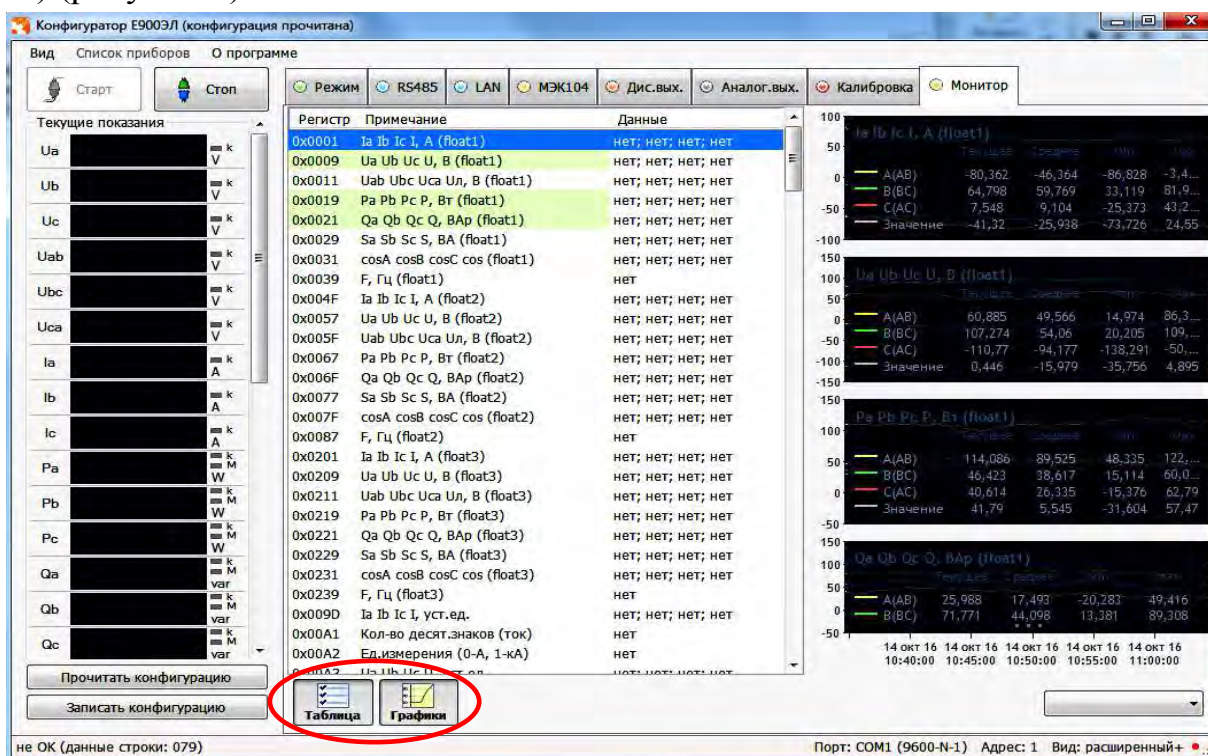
Конфигуратор Е900ЭЛ (конфигурация прочитана)

Вид Список приборов О программе

Старт Стоп

Режим RS485 LAN МЭК104 Дис.вых. Аналог.вых. Калибровка Монитор

Текущие показания

Ua k V
Ub k V
Uc k V
Uab k V
Ubc k V
Uca k V
Ia k A
Ib k A
Ic k A
Pa k M W
Pb k M W
Pc k M W
Qa k M var
Qb k M var
Qc k M var

| Регистр | Примечание | Данные |
|---|---|---|
| 0x0001 | Ia Ib Ic I, A (float1) | нет; нет; нет; нет |
| 0x0009 | Ua Ub Uc U, B (float1) | нет; нет; нет; нет |
| 0x0011 | Uab Ubc Uca Uл, B (float1) | нет; нет; нет; нет |
| 0x0019 | Pa Pb Pc P, Вт (float1) | нет; нет; нет; нет |
| 0x0021 | Qa Qb Qc Q, ВАр (float1) | нет; нет; нет; нет |
| 0x0029 | Sa Sb Sc S, ВА (float1) | нет; нет; нет; нет |
| 0x0031 | cosA cosB cosC cos (float1) | нет; нет; нет; нет |
| 0x0039 | F, Гц (float1) | нет |
| 0x004F | Ia Ib Ic I, A (float2) | нет; нет; нет; нет |
| 0x0057 | Ua Ub Uc U, B (float2) | нет; нет; нет; нет |
| 0x005F | Uab Ubc Uca Uл, B (float2) | нет; нет; нет; нет |
| 0x0067 | Pa Pb Pc P, Вт (float2) | нет; нет; нет; нет |
| 0x006F | Qa Qb Qc Q, ВАр (float2) | нет; нет; нет; нет |
| 0x0077 | Sa Sb Sc S, ВА (float2) | нет; нет; нет; нет |
| 0x007F | cosA cosB cosC cos (float2) | нет; нет; нет; нет |
| 0x0087 | F, Гц (float2) | нет |
| 0x0201 | Ia Ib Ic I, A (float3) | нет; нет; нет; нет |
| 0x0209 | Ua Ub Uc U, B (float3) | нет; нет; нет; нет |
| 0x0211 | Uab Ubc Uca Uл, B (float3) | нет; нет; нет; нет |
| 0x0219 | Pa Pb Pc P, Вт (float3) | нет; нет; нет; нет |
| 0x0221 | Qa Qb Qc Q, ВАр (float3) | нет; нет; нет; нет |
| 0x0229 | Sa Sb Sc S, ВА (float3) | нет; нет; нет; нет |
| 0x0231 | cosA cosB cosC cos (float3) | нет; нет; нет; нет |
| 0x0239 | F, Гц (float3) | нет |
| 0x009D | Ia Ib Ic I, уст.ед. | нет; нет; нет; нет |
| 0x00A1 | Кол-во десят.знаков (ток) | нет |
| 0x00A2 | Ед.измерения (0-А, 1-кА) | нет |

Ia Ib Ic I, A (float1)
Текущее Среднее Min Max
A(AB) -80,362 -46,364 -86,828 -3,4...
B(BC) 64,798 59,769 33,119 81,9...
C(AC) 7,548 9,104 -25,373 43,2...
Значение -41,32 -25,938 -73,726 24,55

Ua Ub Uc U, B (float1)
A(AB) 60,885 49,566 14,974 86,3...
B(BC) 107,274 54,06 20,205 109,...
C(AC) -110,77 -94,177 -138,291 -50,...
Значение 0,446 -15,979 -35,756 4,895

Pa Pb Pc P, Вт (float1)
A(AB) 114,086 89,525 48,335 122,...
B(BC) 46,423 38,617 15,114 60,0...
C(AC) 40,614 26,335 -15,376 62,79
Значение 41,79 5,545 -31,604 57,47

Qa Qb Qc Q, ВАр (float1)
A(AB) 25,988 17,493 -20,283 49,416
B(BC) 71,771 44,098 13,381 89,308

14 окт 16 10:40:00 14 окт 16 10:45:00 14 окт 16 10:50:00 14 окт 16 10:55:00 14 окт 16 11:00:00

Прочитать конфигурацию
Записать конфигурацию

Таблица Графики

не OK (данные строки: 079)
Порт: COM1 (9600-N-1) Адрес: 1 Вид: расширенный+